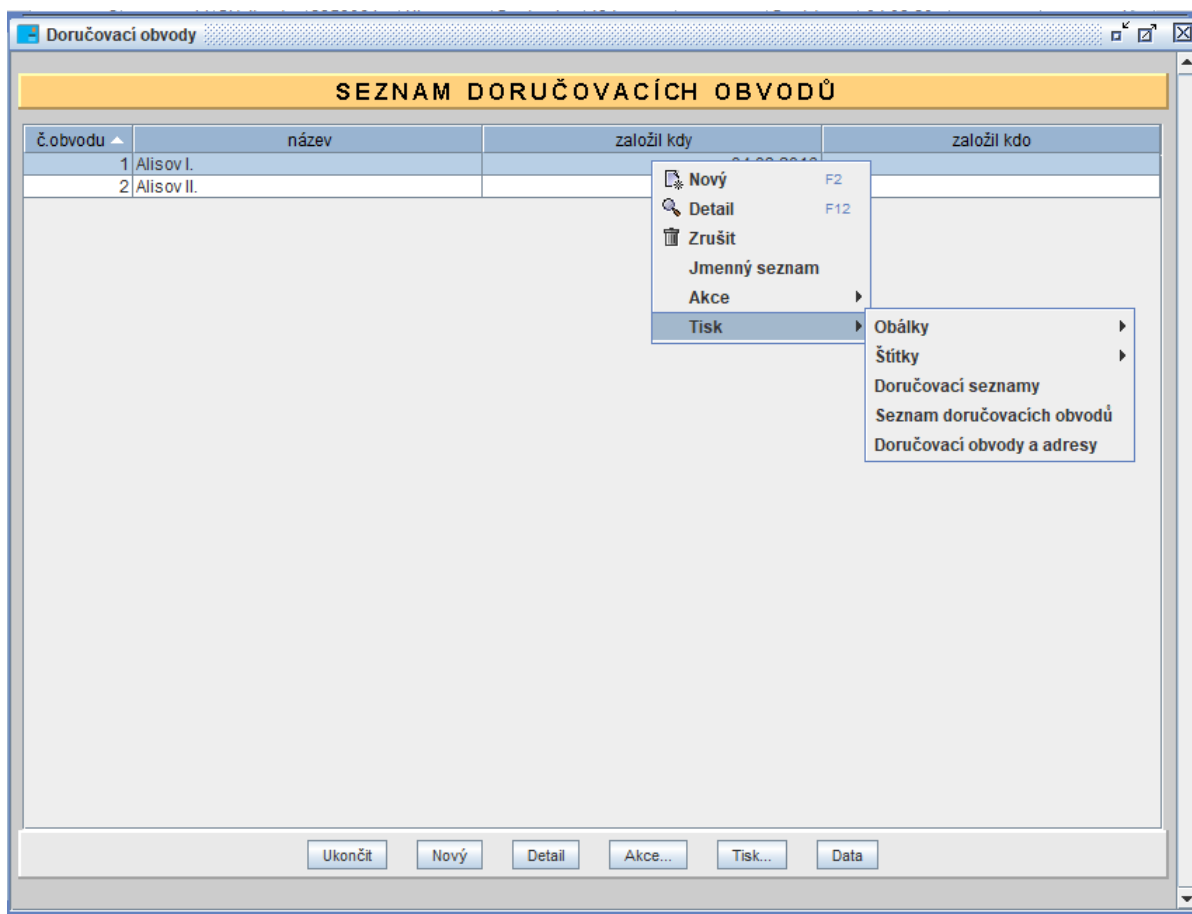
Doručovací obvody

SEZNAM DORUČOVACÍCH OBVODŮ

| č.obvodu | název | založil kdy | založil kdo |
|---|---|---|---|
| 1 | Alisov I. | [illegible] | |
| 2 | Alisov II. | | |

Nový F2
Detail F12
Zrušit
Jmenný seznam
Akce
Tisk

Obálky
Štítky
Doručovací seznamy
Seznam doručovacích obvodů
Doručovací obvody a adresy

Ukončit
Nový
Detail
Akce...
Tisk...
Data